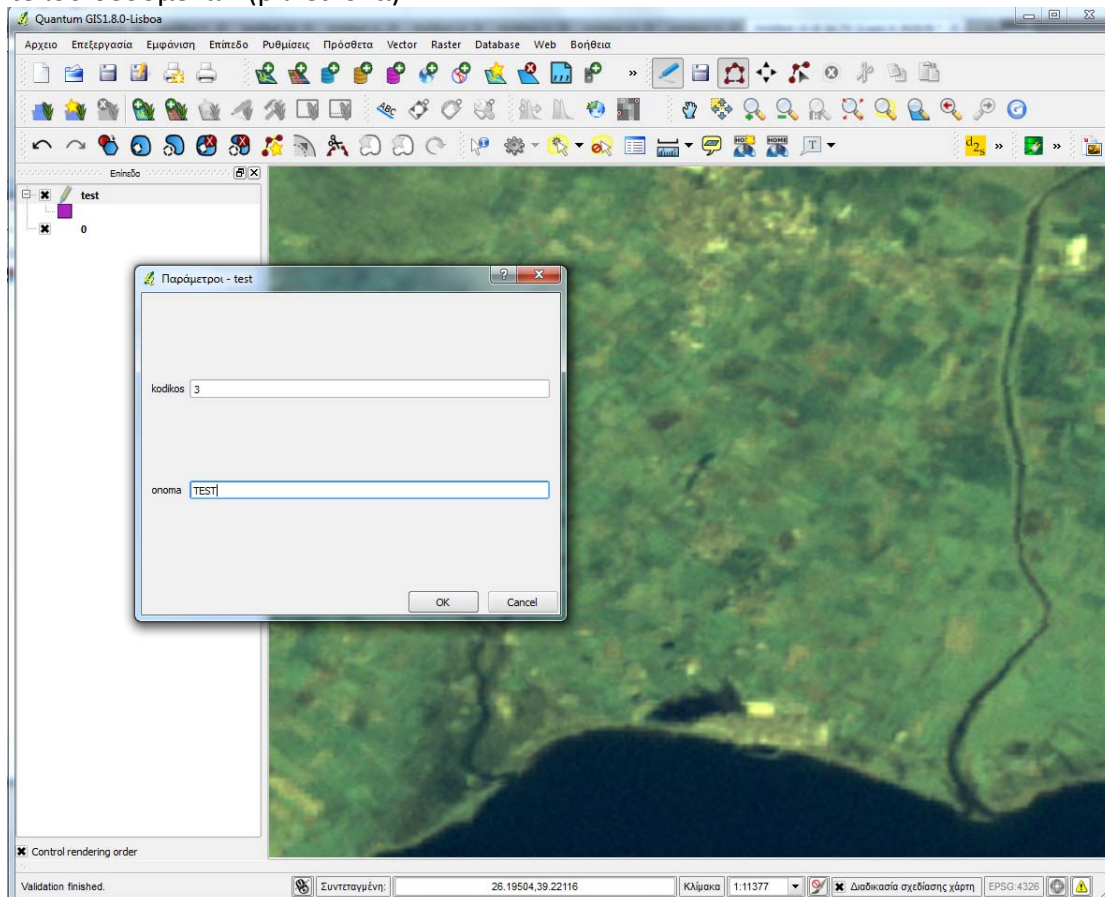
Quantum GIS1.8.0-Lisboa

Αρχειο Επεξεργασία Εμφάνιση Επίπεδο Ρυθμίσεις Πρόσθετα Vector Raster Database Web Βοήθεια

Επίπεδο

test

0

Παράμετροι - test

kodikos 3

onoma TEST

OK Cancel

Control rendering order

Validation finished.

Συντεταγμένη: 26.19504,39.22116 Κλίμακα 1:11377 Διαδικασία σχεδίασης χάρτη EPSG:4326